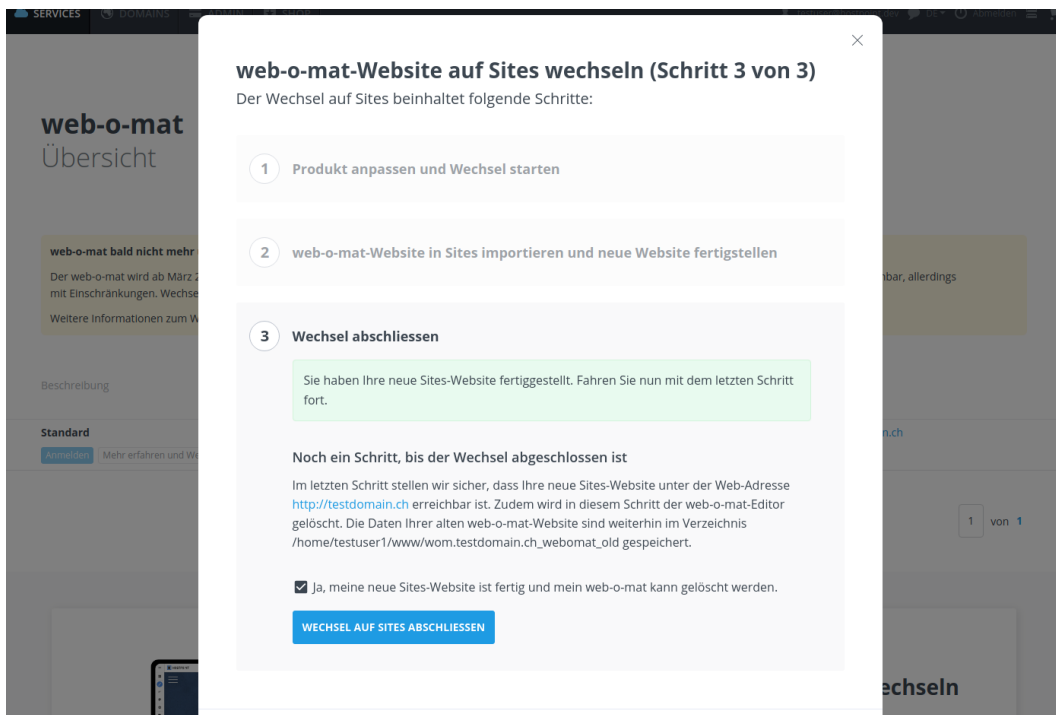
SERVICES DOMAINS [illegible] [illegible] DE Abmelden

web-o-mat
Übersicht

web-o-mat bald nicht mehr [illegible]
Der web-o-mat wird ab März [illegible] mit Einschränkungen. Wechse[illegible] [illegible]bar, allerdings
Weitere Informationen zum W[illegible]

Beschreibung

Standard
Anmelden Mehr erfahren und W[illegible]
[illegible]n.ch

1 von 1

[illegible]echseln

×

web-o-mat-Website auf Sites wechseln (Schritt 3 von 3)
Der Wechsel auf Sites beinhaltet folgende Schritte:

1 Produkt anpassen und Wechsel starten

2 web-o-mat-Website in Sites importieren und neue Website fertigstellen

3 Wechsel abschliessen

Sie haben Ihre neue Sites-Website fertiggestellt. Fahren Sie nun mit dem letzten Schritt fort.

Noch ein Schritt, bis der Wechsel abgeschlossen ist

Im letzten Schritt stellen wir sicher, dass Ihre neue Sites-Website unter der Web-Adresse http://testdomain.ch erreichbar ist. Zudem wird in diesem Schritt der web-o-mat-Editor gelöscht. Die Daten Ihrer alten web-o-mat-Website sind weiterhin im Verzeichnis /home/testuser1/www/wom.testdomain.ch_webomat_old gespeichert.

Ja, meine neue Sites-Website ist fertig und mein web-o-mat kann gelöscht werden.

WECHSEL AUF SITES ABSCHLIESSEN